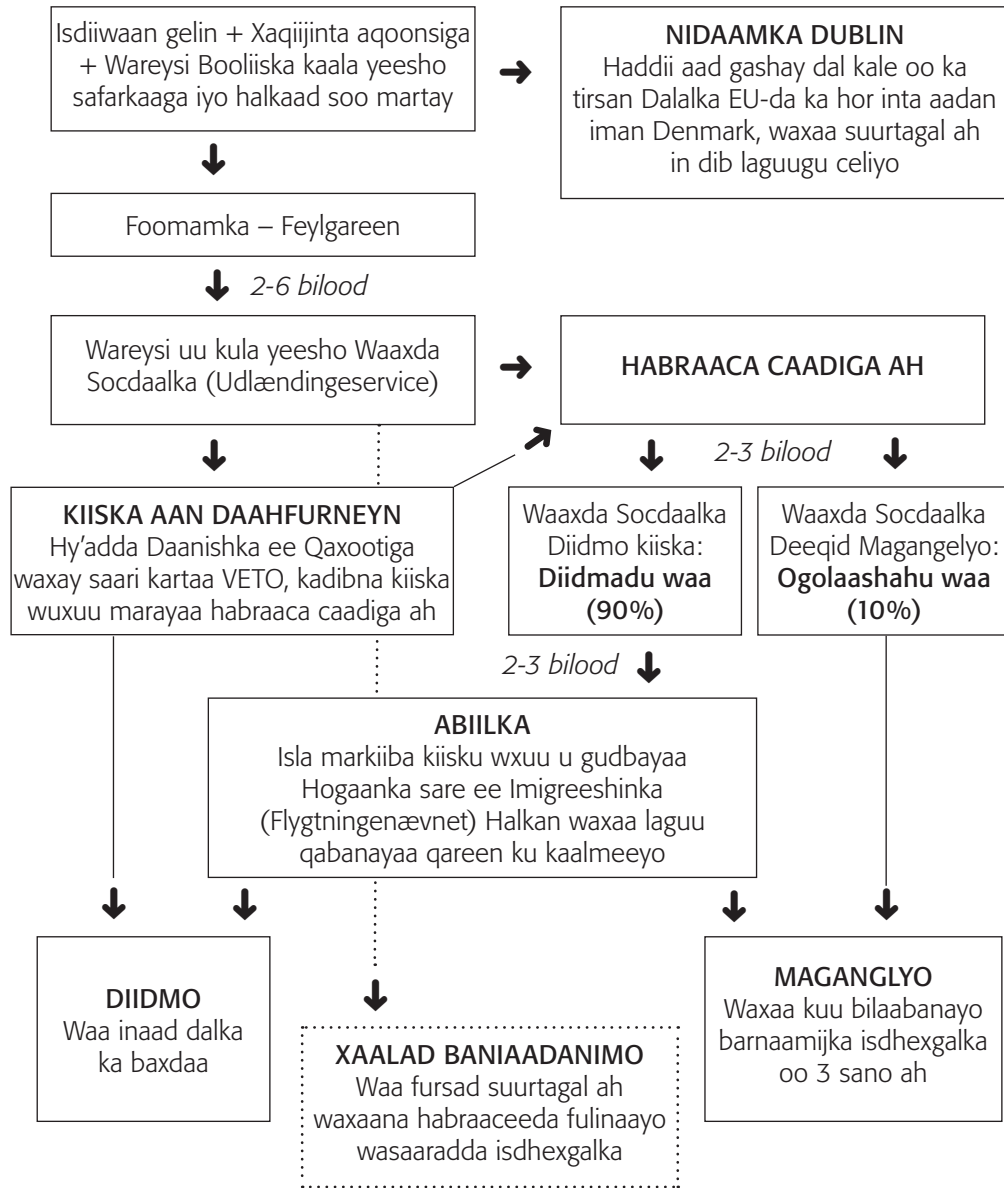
Isdiiwaan gelin + Xaqiijinta aqoonsiga + Wareysi Booliiska kaala yeesho safarkaaga iyo halkaad soo martay

NIDAAMKA DUBLIN
Haddii aad gashay dal kale oo ka tirsan Dalalka EU-da ka hor inta aadan iman Denmark, waxaa suurtagal ah in dib laguugu celiyo

Foomamka – Feylgareen

2-6 bilood

Wareysi uu kula yeesho Waaxda Socdaalka (Udlændingeservice)

HABRAACA CAADIGA AH

2-3 bilood

KIISKA AAN DAAHFURNEYN
Hy'adda Daanishka ee Qaxootiga waxay saari kartaa VETO, kadibna kiiska wuxuu marayaa habraaca caadiga ah

Waaxda Socdaalka Diidmo kiiska: **Diidmadu waa (90%)**

Waaxda Socdaalka Deeqid Magangelyo: **Ogolaashahu waa (10%)**

2-3 bilood

ABIILKA
Isla markiiba kiisku wxuu u gudbayaa Hogaanka sare ee Imigreeshinka (Flygtningenævnet) Halkan waxaa laguu qabanayaa qareen ku kaalmeeyo

DIIDMO
Waa inaad dalka ka baxdaa

XAALAD BANIAADANIMO
Waa fursad suurtagal ah waxaana habraaceeda fulinaayo wasaaradda isdhexgalka

MAGANGLYO
Waxaa kuu bilaabanayo barnaamijka isdhexgalka oo 3 sano ah